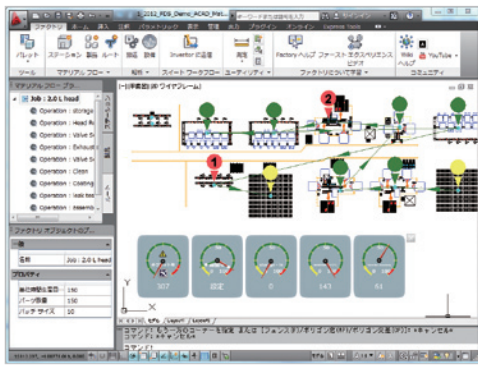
2013_FDS_Demo_ACAD_PM...

キーワードまたは語句を入力

ファクトリー ホーム 挿入 注釈 パラメトリック 表示 管理 出力 プラグイン オンライン Express Tools

パレット ステーション 製品 ルート 整組 診断 Inventor に送信 同期 Factory ヘルプ ファースト ステップ ビデオ Wiki ヘルプ YouTube

ツール マテリアル フロー 解析 スイート ワークフロー ユーティリティ ファクトリについて学習 コミュニティ

マテリアル フロー

Job : 2.0 L head
Operation : storage
Operation : Head R
Operation : Value S
Operation : Exhaust
Operation : Value S
Operation : Clean
Operation : Coating
Operation : leak tes
Operation : assemb

[-][平面図][ワイヤフレーム]

2

1

ファクトリ オブジェクトのプ...

一般
名前 Job : 2.0 L head

プロパティ
最小開始時間 150
パーツ数量 150
バッチ サイズ 10

507 設定 0 143 61

コマンド